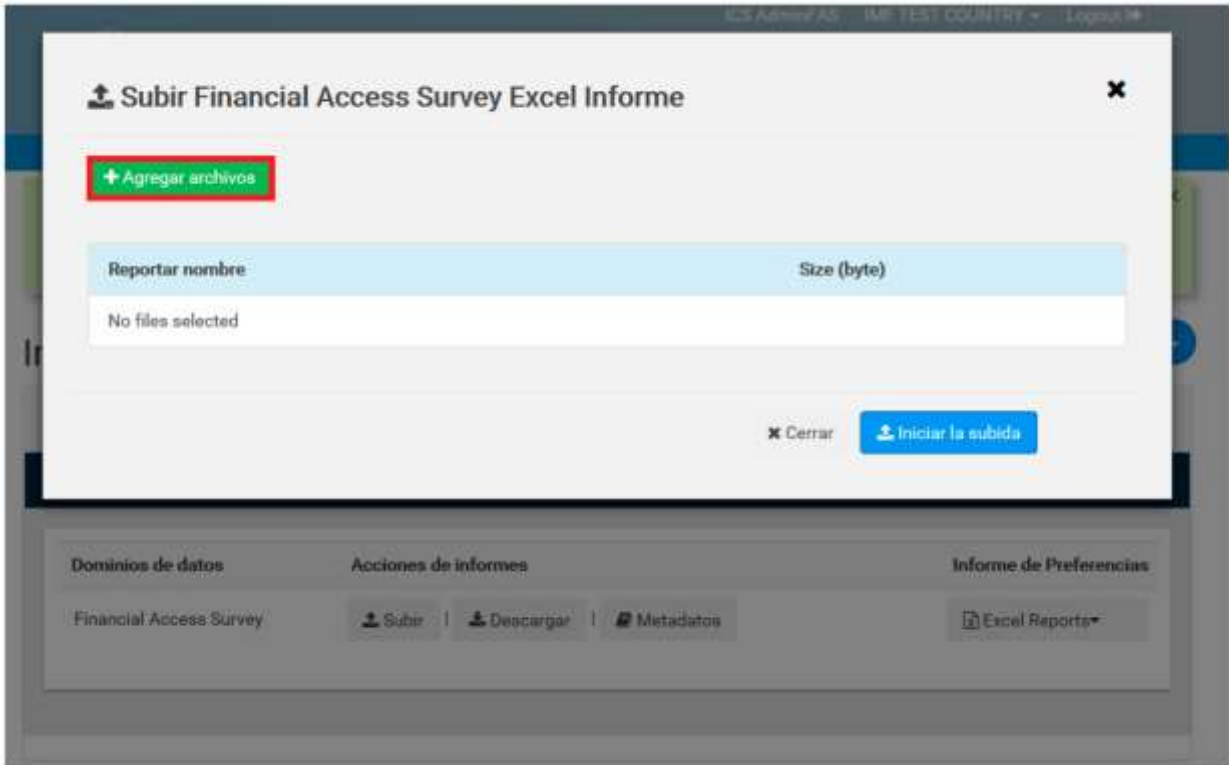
ICS Admin AS   IMF TEST COUNTRY   Logout

Subir Financial Access Survey Excel Informe

✖

+ Agregar archivos

| Reportar nombre | Size (byte) |
|---|---|
| No files selected | |

✖ Cerrar   Iniciar la subida

In

| Dominios de datos | Acciones de informes | Informe de Preferencias |
|---|---|---|
| Financial Access Survey | Subir \| Descargar \| Metadatos | Excel Reports |